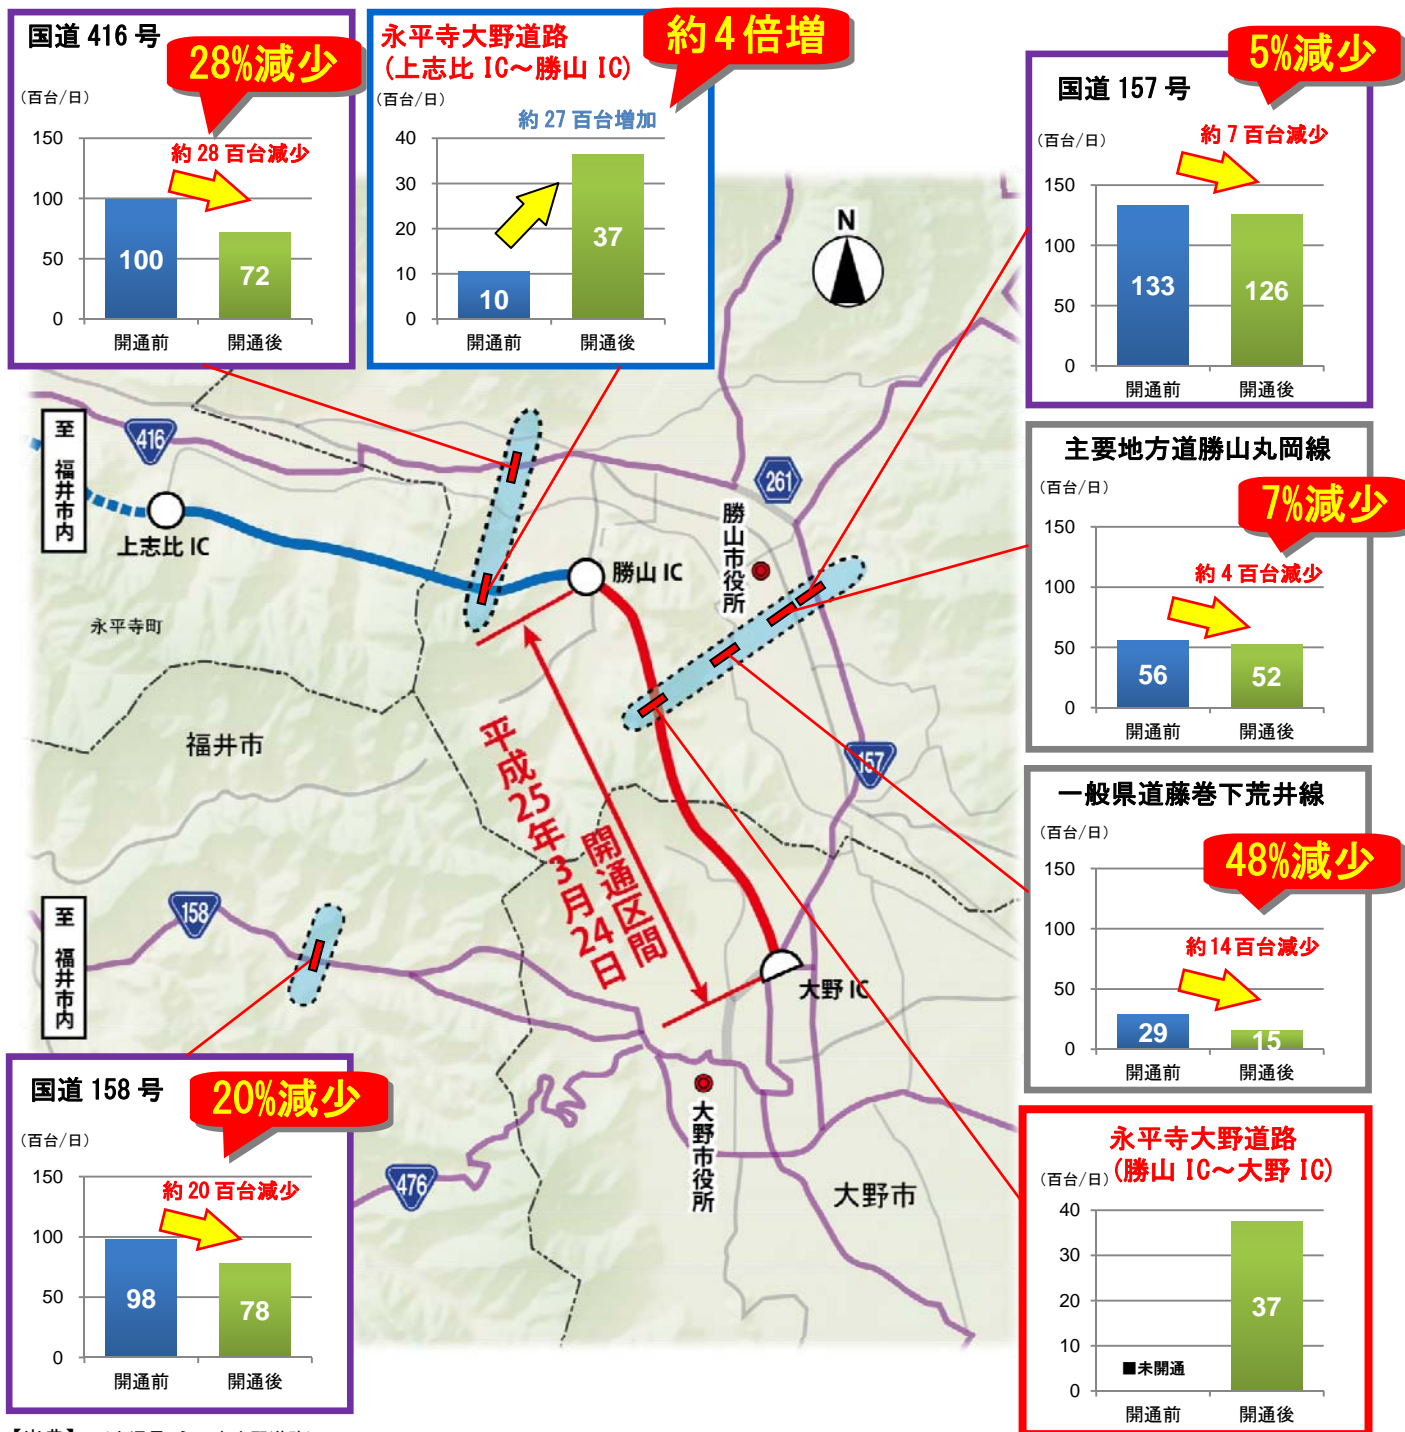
国道 416 号
28%減少
(百台/日)
約 28 百台減少
150
100
50
0
100
72
開通前
開通後

永平寺大野道路
(上志比 IC～勝山 IC)
約 4 倍増
(百台/日)
約 27 百台増加
40
30
20
10
0
10
37
開通前
開通後

国道 157 号
5%減少
(百台/日)
約 7 百台減少
150
100
50
0
133
126
開通前
開通後

主要地方道勝山丸岡線
(百台/日)
7%減少
約 4 百台減少
150
100
50
0
56
52
開通前
開通後

一般県道藤巻下荒井線
(百台/日)
48%減少
約 14 百台減少
150
100
50
0
29
15
開通前
開通後

永平寺大野道路
(勝山 IC～大野 IC)
(百台/日)
40
30
20
10
0
■未開通
37
開通前
開通後

国道 158 号
20%減少
(百台/日)
約 20 百台減少
150
100
50
0
98
78
開通前
開通後

至 福井市内
416
上志比 IC
永平寺町
福井市
勝山 IC
261
勝山市役所
N
157
平成25年3月24日
開通区間
大野 IC
至 福井市内
158
476
大野市役所
大野市